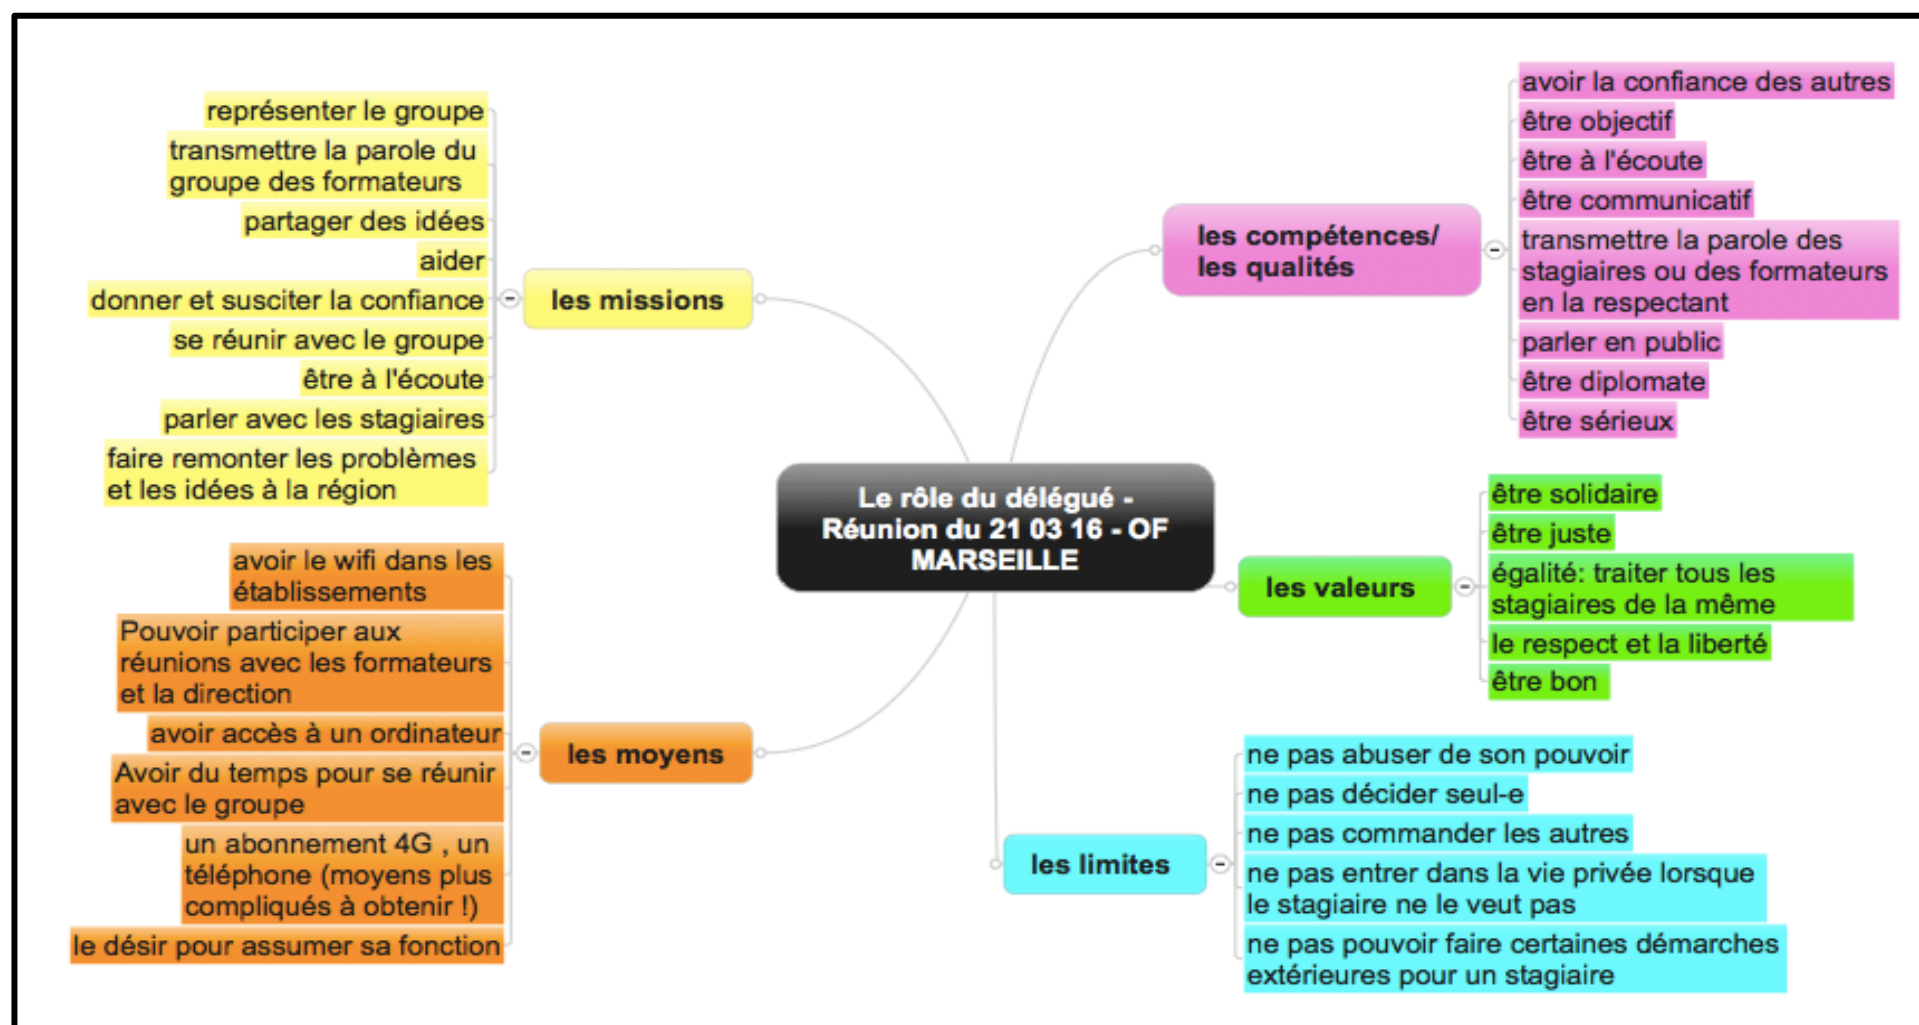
Le rôle du délégué - Réunion du 21 03 16 - OF MARSEILLE

les missions

représenter le groupe
transmettre la parole du groupe des formateurs
partager des idées
aider
donner et susciter la confiance
se réunir avec le groupe
être à l'écoute
parler avec les stagiaires
faire remonter les problèmes et les idées à la région

les moyens

avoir le wifi dans les établissements
Pouvoir participer aux réunions avec les formateurs et la direction
avoir accès à un ordinateur
Avoir du temps pour se réunir avec le groupe
un abonnement 4G , un téléphone (moyens plus compliqués à obtenir !)
le désir pour assumer sa fonction

les compétences/ les qualités

avoir la confiance des autres
être objectif
être à l'écoute
être communicatif
transmettre la parole des stagiaires ou des formateurs en la respectant
parler en public
être diplomate
être sérieux

les valeurs

être solidaire
être juste
égalité: traiter tous les stagiaires de la même
le respect et la liberté
être bon

les limites

ne pas abuser de son pouvoir
ne pas décider seul-e
ne pas commander les autres
ne pas entrer dans la vie privée lorsque le stagiaire ne le veut pas
ne pas pouvoir faire certaines démarches extérieures pour un stagiaire